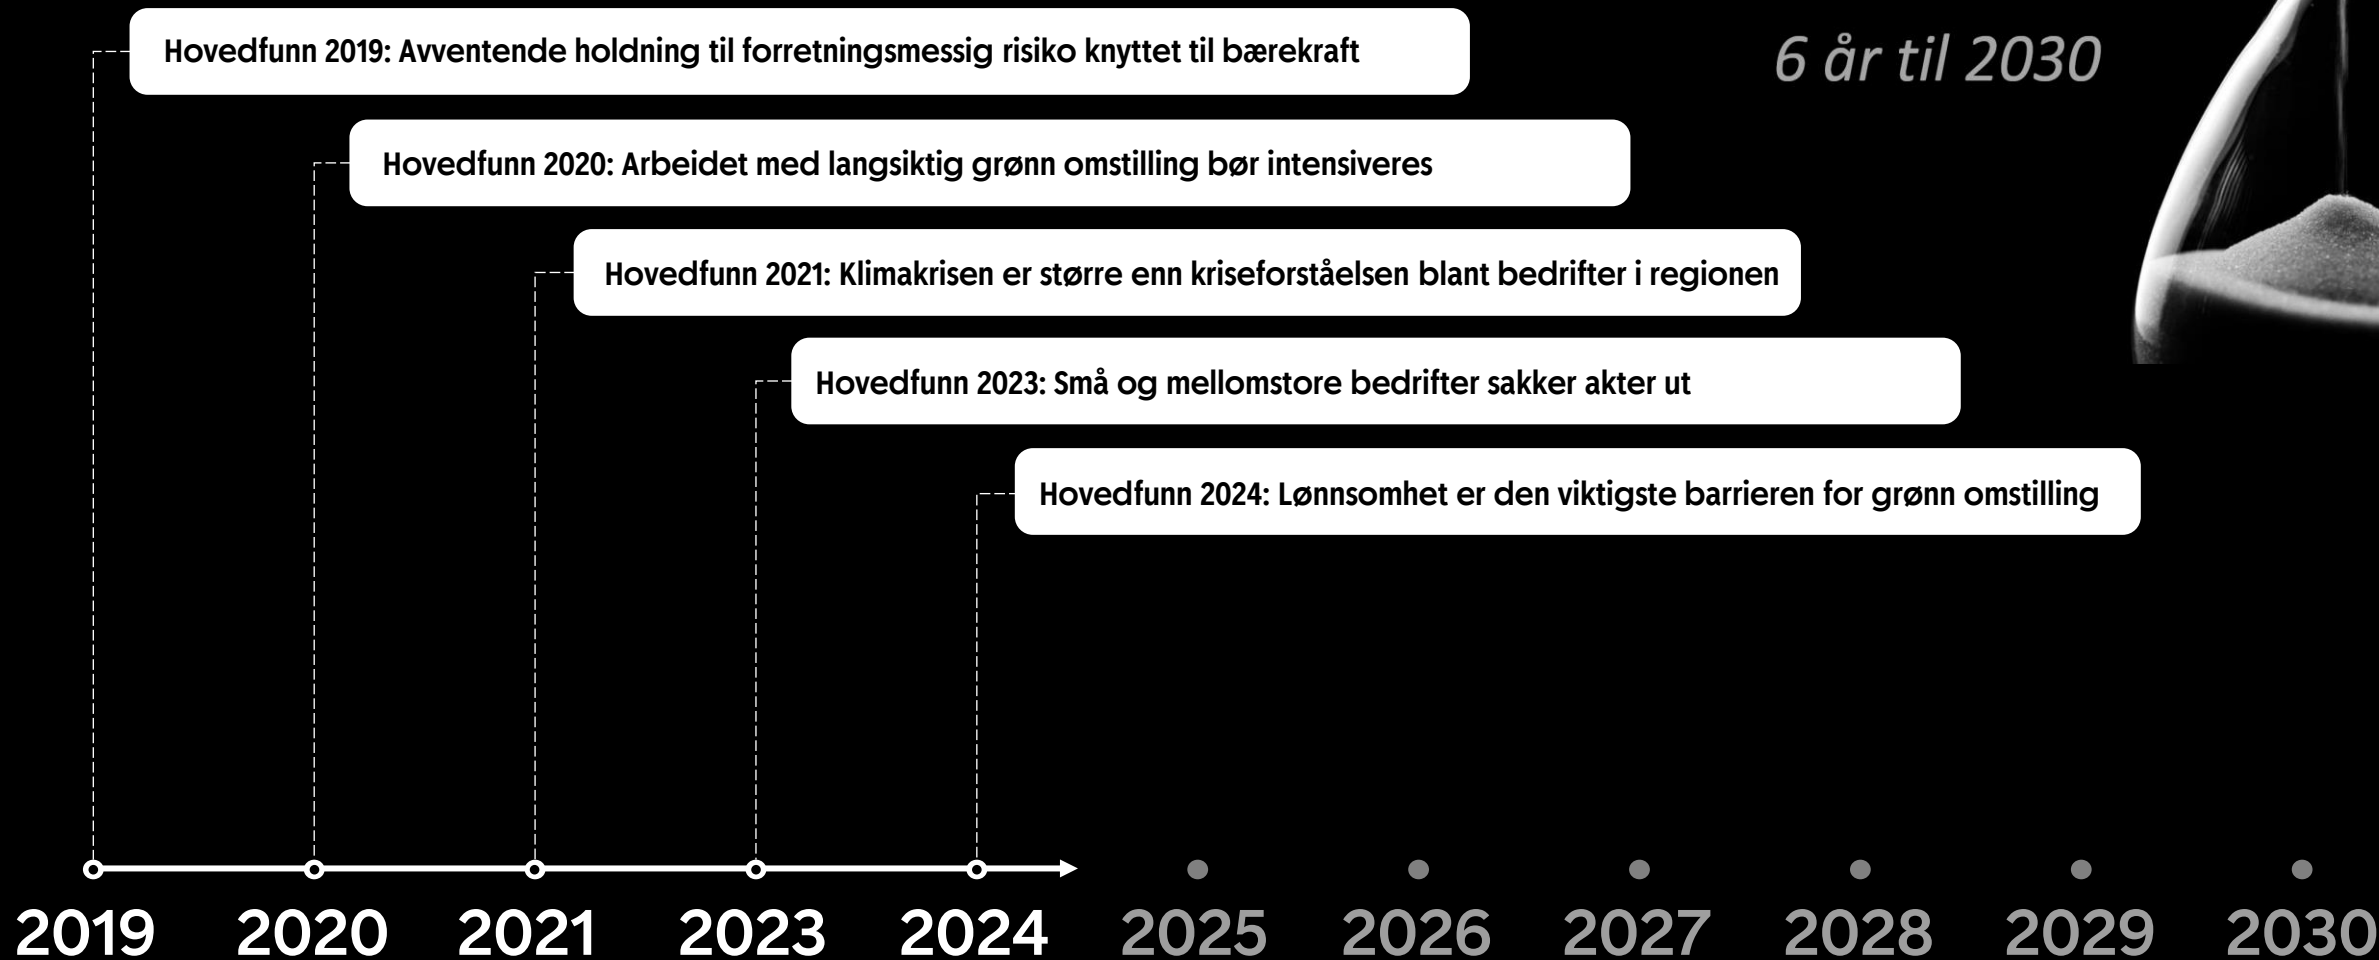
Hovedfunn 2019: Avventende holdning til forretningsmessig risiko knyttet til bærekraft

6 år til 2030

Hovedfunn 2020: Arbeidet med langsiktig grønn omstilling bør intensiveres

Hovedfunn 2021: Klimakrisen er større enn kriseforståelsen blant bedrifter i regionen

Hovedfunn 2023: Små og mellomstore bedrifter sakker akter ut

Hovedfunn 2024: Lønnsomhet er den viktigste barrieren for grønn omstilling

2019 2020 2021 2023 2024 2025 2026 2027 2028 2029 2030